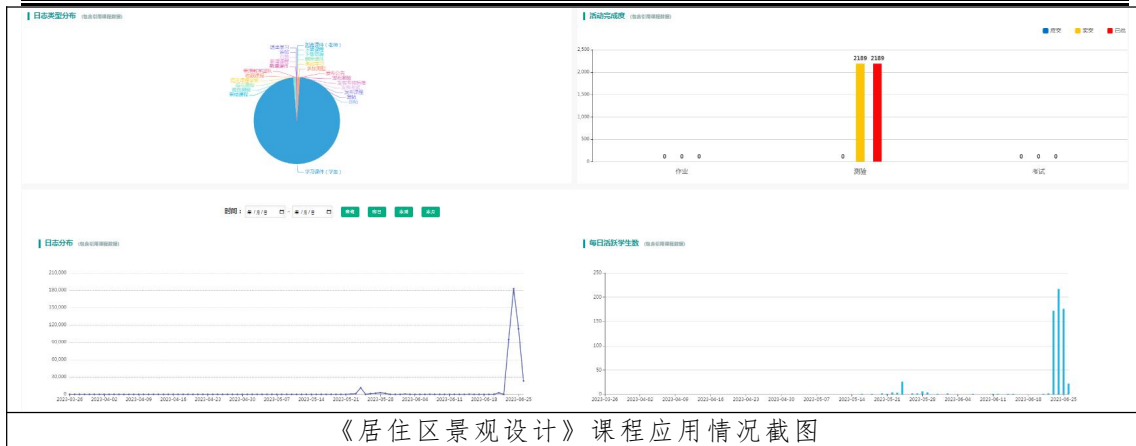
日志类型分布

学习课件（下载）

活动完成度

应交 实交 已批

2,500
2,000
1,500
1,000
500
0

0 0 0
0 2189 2189
0 0 0

作业 测验 考试

时间：

日志分布

210,000
180,000
150,000
120,000
90,000
60,000
30,000
0

2023-03-26 2023-04-02 2023-04-09 2023-04-16 2023-04-23 2023-04-30 2023-05-07 2023-05-14 2023-05-21 2023-05-28 2023-06-04 2023-06-11 2023-06-18 2023-06-25

每日活跃学生数

250
200
150
100
50
0

2023-03-26 2023-04-02 2023-04-09 2023-04-16 2023-04-23 2023-04-30 2023-05-07 2023-05-14 2023-05-21 2023-05-28 2023-06-04 2023-06-11 2023-06-18 2023-06-25

《居住区景观设计》课程应用情况截图